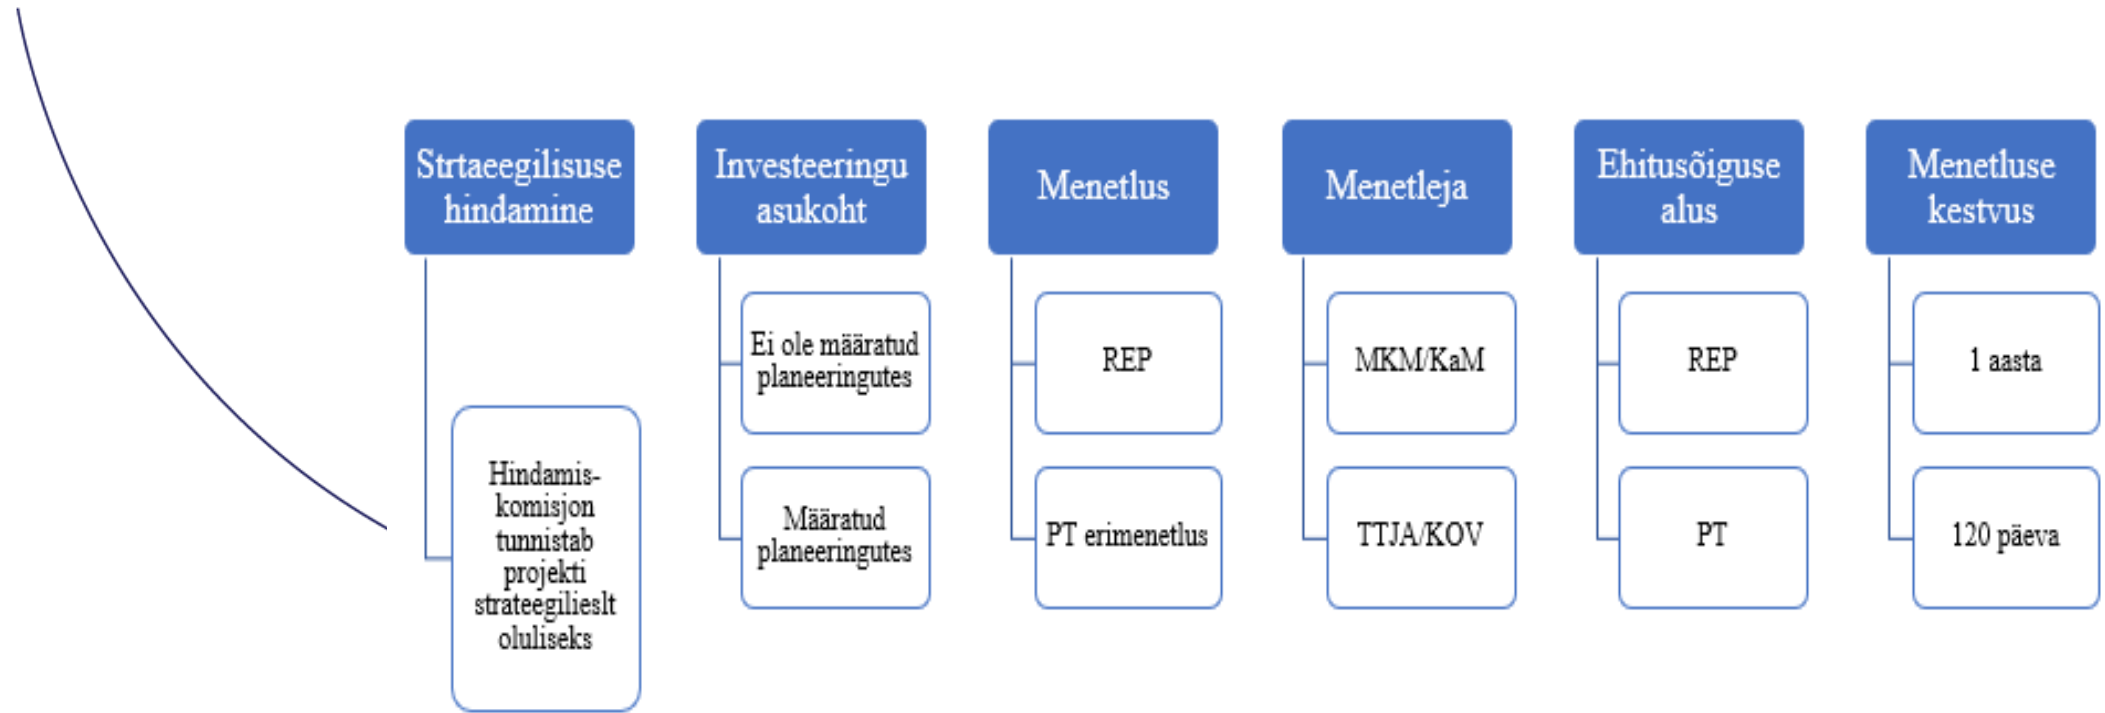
Strtaeegilisuse hindamine

Hindamiskomisjon tunnistab projekti strateegiliselt oluliseks

Investeeringu asukoht

Ei ole määratud planeeringutes

Määratud planeeringutes

Menetlus

REP

PT erimenetlus

Menetleja

MKM/KaM

TTJA/KOV

Ehitusõiguse alus

REP

PT

Menetluse kestvus

1 aasta

120 päeva